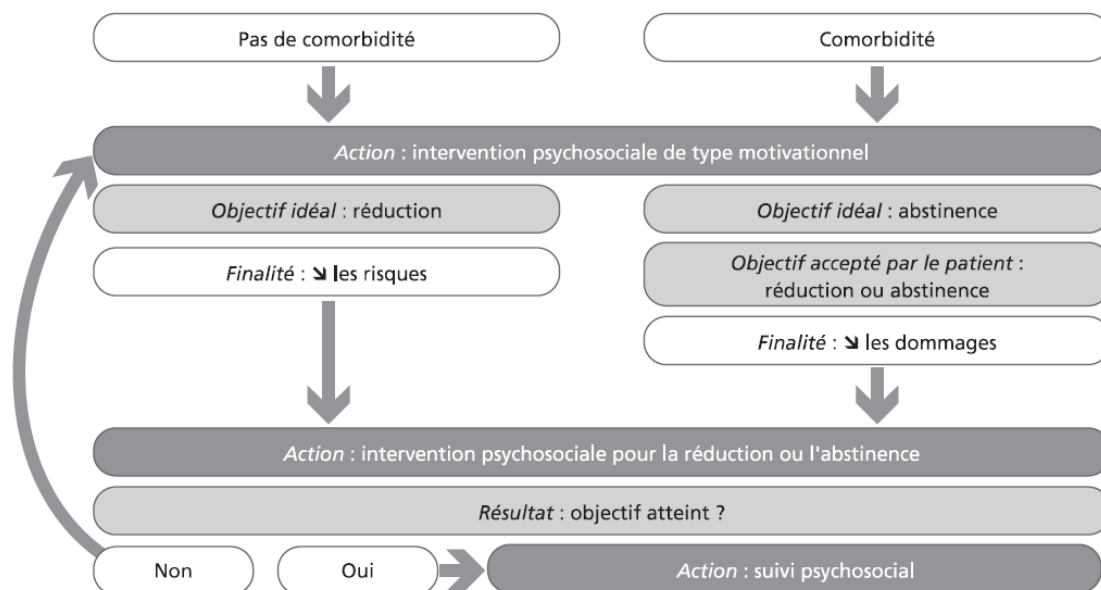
Pas de comorbidité

Comorbidité

*Action* : intervention psychosociale de type motivationnel

*Objectif idéal* : réduction

*Objectif idéal* : abstinence

*Finalité* : ↘ les risques

*Objectif accepté par le patient* : réduction ou abstinence

*Finalité* : ↘ les dommages

*Action* : intervention psychosociale pour la réduction ou l'abstinence

*Résultat* : objectif atteint ?

Non

Oui

*Action* : suivi psychosocial